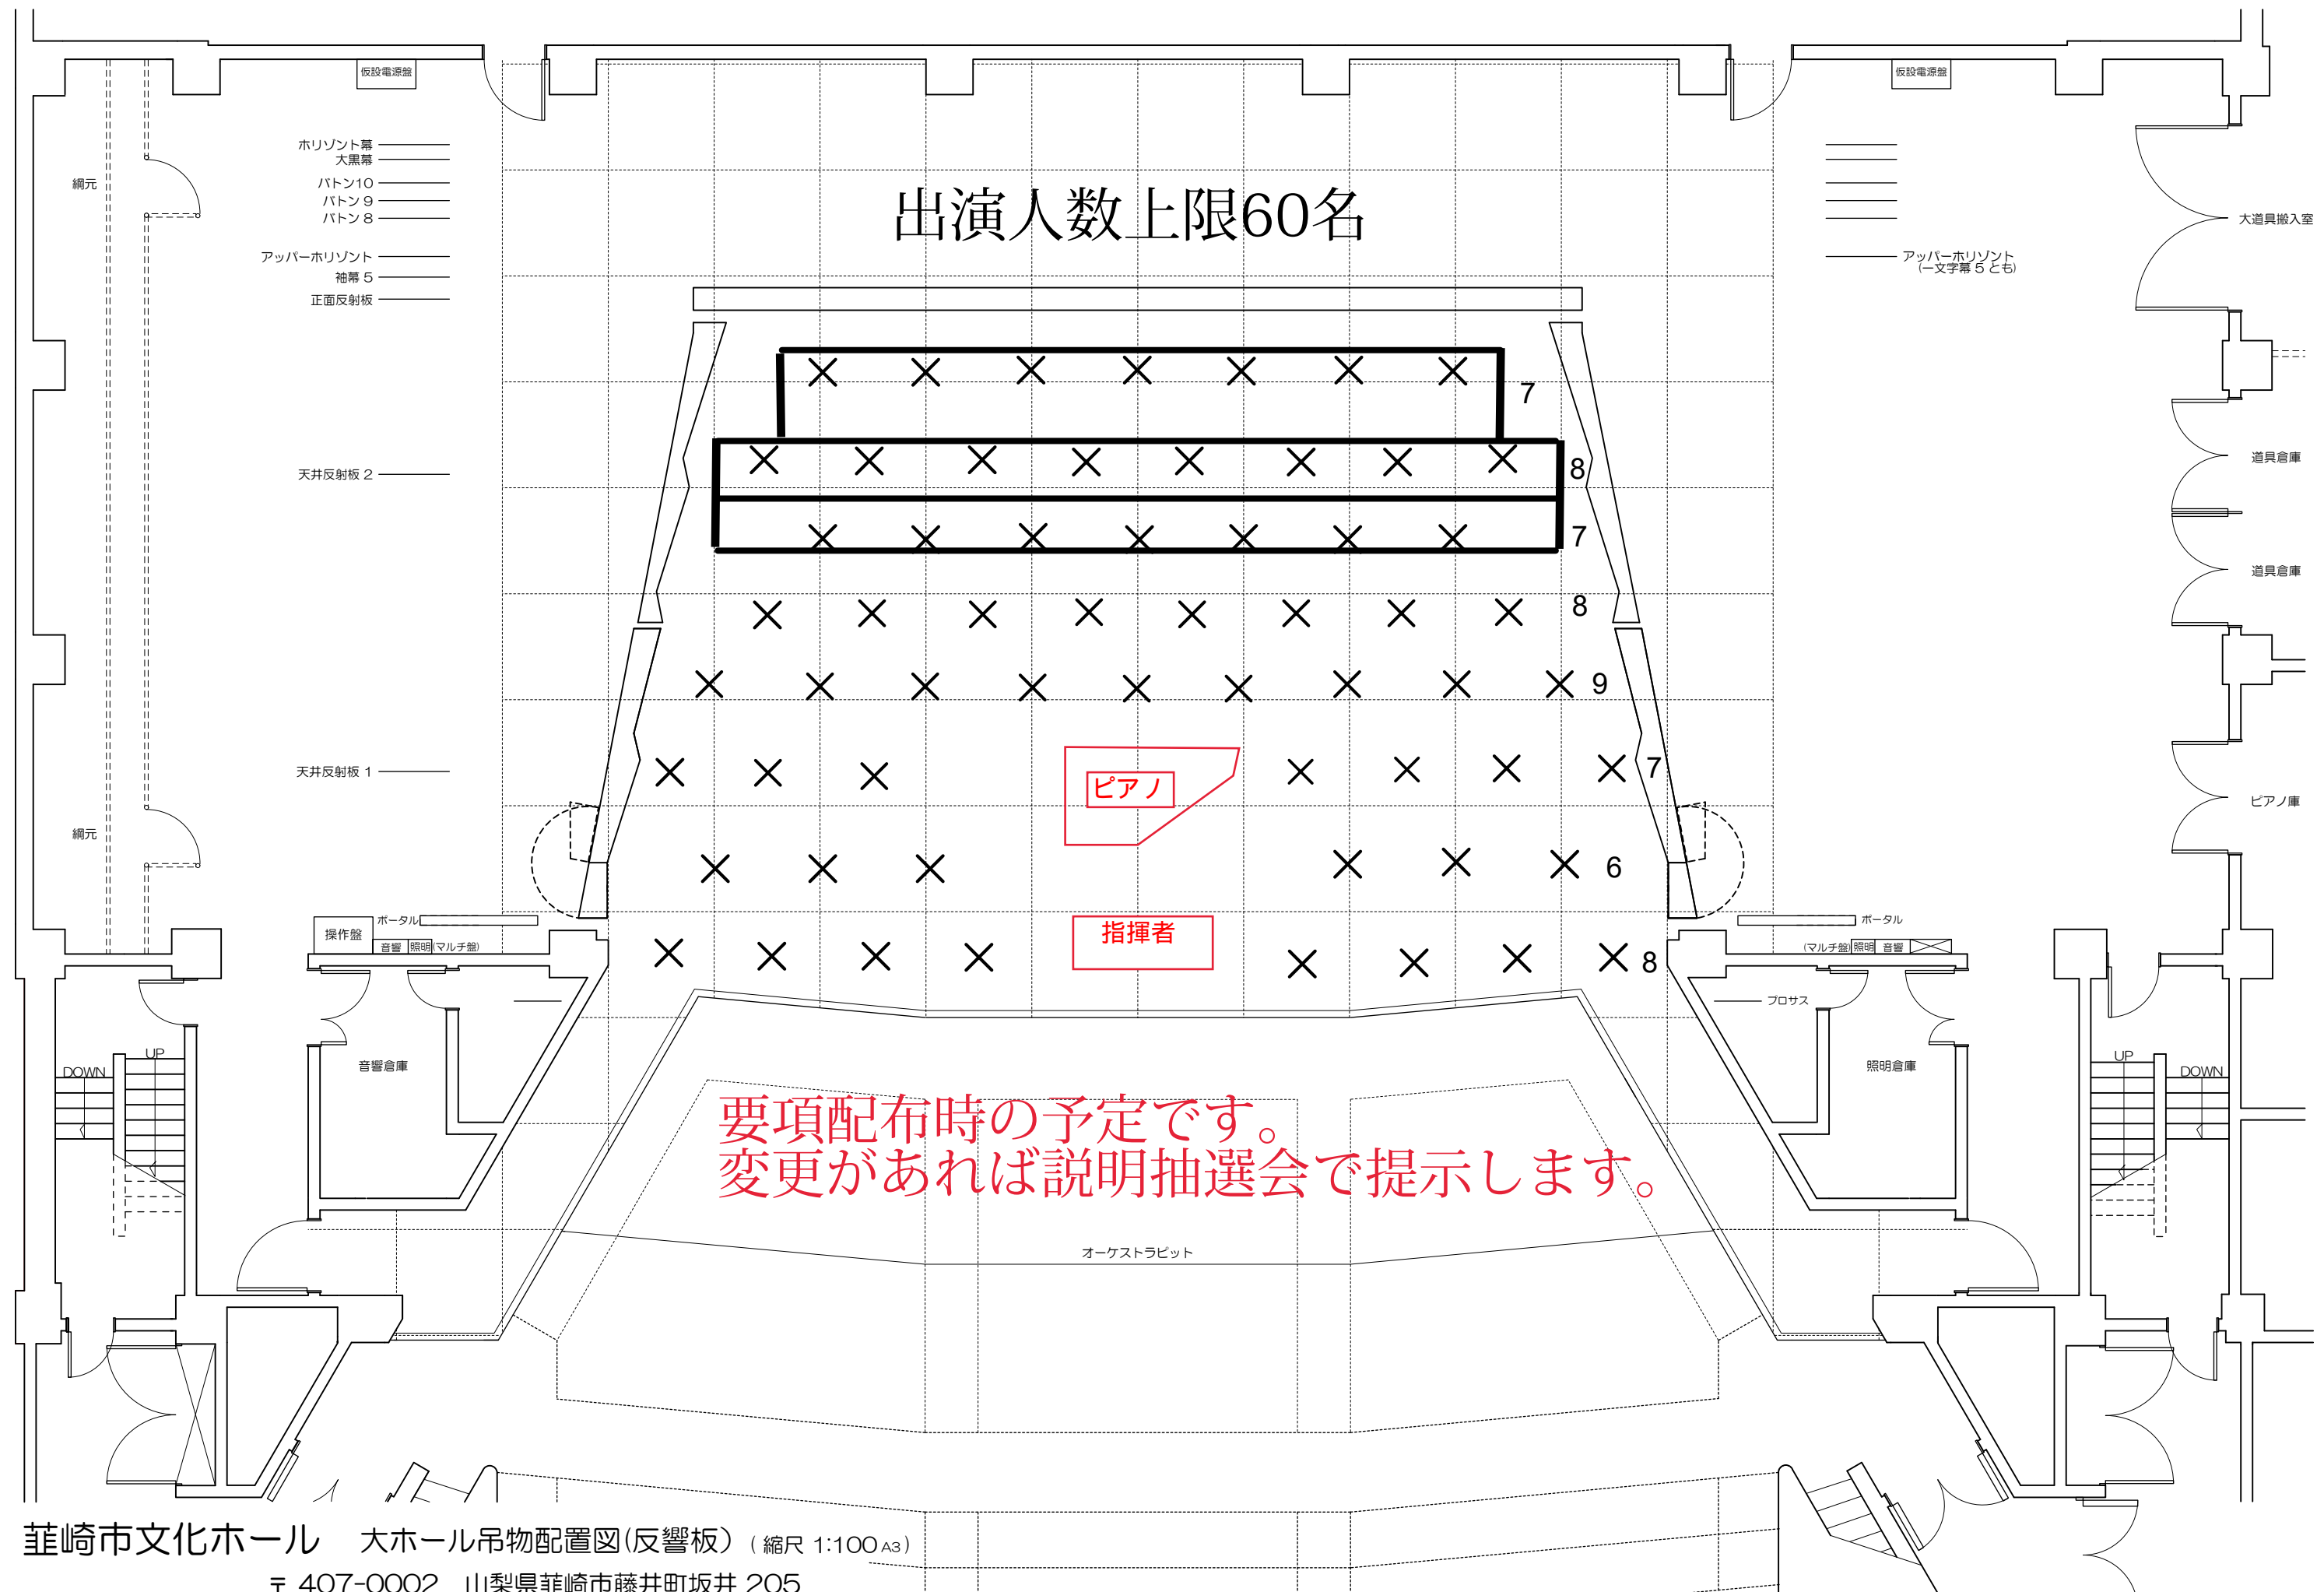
仮設電源盤

仮設電源盤

ホリゾント幕
大黒幕
バトン10
バトン９
バトン８
アッパーホリゾント
袖幕５
正面反射板

綱元

出演人数上限60名

大道具搬入室

アッパーホリゾント
(一文字幕５とも)

7
8
7
8
9
7
6
8

天井反射板２

道具倉庫

道具倉庫

天井反射板１

ピアノ

ピアノ庫

綱元

指揮者

操作盤
ポータル
音響 照明 (マルチ盤)

ポータル
(マルチ盤) 照明 音響

プロセス

DOWN
UP

音響倉庫

照明倉庫

UP
DOWN

要項配布時の予定です。
変更があれば説明抽選会で提示します。

オーケストラピット

韮崎市文化ホール　大ホール吊物配置図(反響板)（縮尺 1:100 A3）
〒 407-0002　山梨県韮崎市藤井町坂井 205